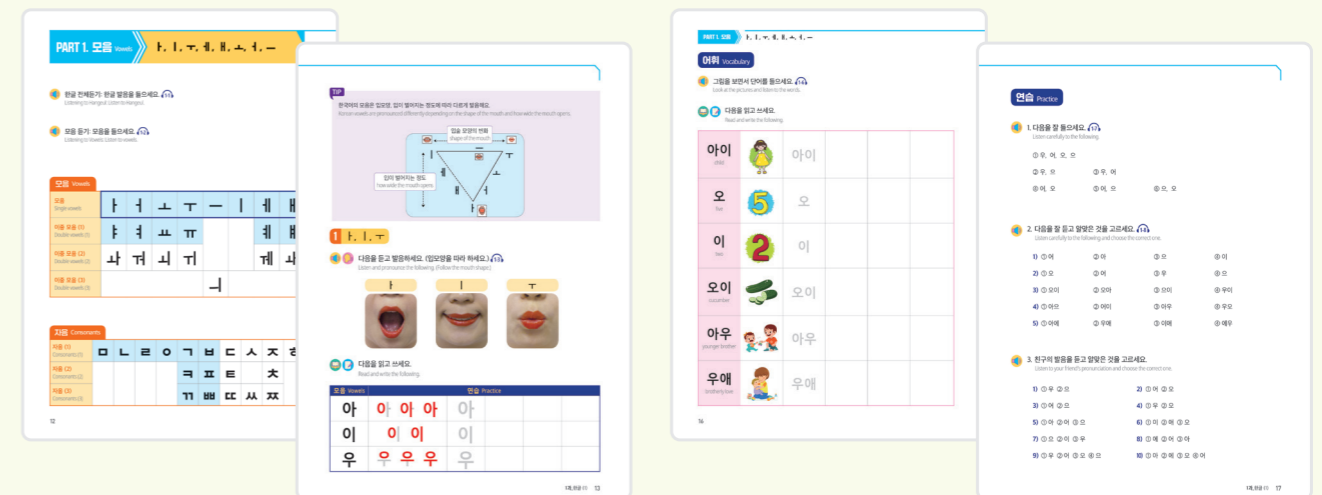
PART 1. 모음 Vowels ㅏ, ㅣ, ㅜ, ㅔ, ㅐ, ㅗ, ㅓ, ㅡ

한글 전체듣기: 한글 발음을 들으세요.
Listening to Hangeul: Listen to Hangeul.

모음 듣기: 모음을 들으세요.
Listening to Vowels: Listen to vowels.

| 모음 Vowels | | | | | | | | |
|---|---|---|---|---|---|---|---|---|
| 모음 Single vowels | ㅏ | ㅓ | ㅗ | ㅜ | ㅡ | ㅣ | ㅔ | ㅐ |
| 이중 모음 (1) Double vowels (1) | ㅑ | ㅕ | ㅛ | ㅠ | | | ㅖ | ㅒ |
| 이중 모음 (2) Double vowels (2) | ㅘ | ㅝ | ㅚ | ㅟ | | | ㅞ | ㅙ |
| 이중 모음 (3) Double vowels (3) | | | | | ㅢ | | | |

| 자음 Consonants | | | | | | | | | |
|---|---|---|---|---|---|---|---|---|---|
| 자음 (1) Consonants (1) | ㅁ | ㄴ | ㄹ | ㅇ | ㄱ | ㅂ | ㄷ | ㅅ | ㅎ |
| 자음 (2) Consonants (2) | | | | | ㅋ | ㅍ | ㅌ | | ㅊ |
| 자음 (3) Consonants (3) | | | | | ㄲ | ㅃ | ㄸ | ㅆ | ㅉ |

12

TIP
한국어의 모음은 입모양, 입이 벌어지는 정도에 따라 다르게 발음해요.
Korean vowels are pronounced differently depending on the shape of the mouth and how wide the mouth opens.
입술 모양의 변화 Shape of the mouth
입이 벌어지는 정도 How wide the mouth opens
ㅣ ㅜ ㅏ

1 ㅏ, ㅣ, ㅜ
다음을 듣고 발음하세요. (입모양을 따라 하세요.)
Listen and pronounce the following. (Follow the mouth shape.)
ㅏ ㅣ ㅜ

다음을 읽고 쓰세요.
Read and write the following.

| 모음 Vowels | 연습 Practice | | | | | | |
|---|---|---|---|---|---|---|---|
| 아 | 아 | 아 | 아 | 아 | | | |
| 이 | 이 | 이 | 이 | | | | |
| 우 | 우 | 우 | 우 | 우 | | | |

1과 모음 (1) 13

PART 1. 모음 ㅏ, ㅣ, ㅜ, ㅔ, ㅐ, ㅗ, ㅓ, ㅡ

어휘 Vocabulary
그림을 보면서 단어를 들으세요.
Look at the pictures and listen to the words.

다음을 읽고 쓰세요.
Read and write the following.

| | | | | | | |
|---|---|---|---|---|---|---|
| 아이 child | | 아이 | | | | |
| 오 five | | 오 | | | | |
| 이 two | | 이 | | | | |
| 오이 cucumber | | 오이 | | | | |
| 아우 younger brother | | 아우 | | | | |
| 우애 brotherly love | | 우애 | | | | |

16

연습 Practice

1. 다음을 잘 들으세요.
Listen carefully to the following.
① 우, 어, 오, 으
② 우, 오 ③ 우, 어
④ 어, 오 ⑤ 어, 으 ⑥ 으, 오

2. 다음을 잘 듣고 알맞은 것을 고르세요.
Listen carefully to the following and choose the correct one.
1) ① 어 ② 아 ③ 으 ④ 이
2) ① 오 ② 어 ③ 우 ④ 으
3) ① 오이 ② 오아 ③ 으이 ④ 우이
4) ① 아으 ② 어이 ③ 아우 ④ 우오
5) ① 아애 ② 우애 ③ 이애 ④ 애우

3. 친구의 발음을 듣고 알맞은 것을 고르세요.
Listen to your friend's pronunciation and choose the correct one.
1) ① 우 ② 으 2) ① 어 ② 오
3) ① 어 ② 으 4) ① 우 ② 오
5) ① 어 ② 어 ③ 으 6) ① 이 ② 애 ③ 오
7) ① 으 ② 이 ③ 우 8) ① 애 ② 어 ③ 아
9) ① 우 ② 어 ③ 오 ④ 으 10) ① 아 ② 애 ③ 오 ④ 어

1과 모음 (1) 17